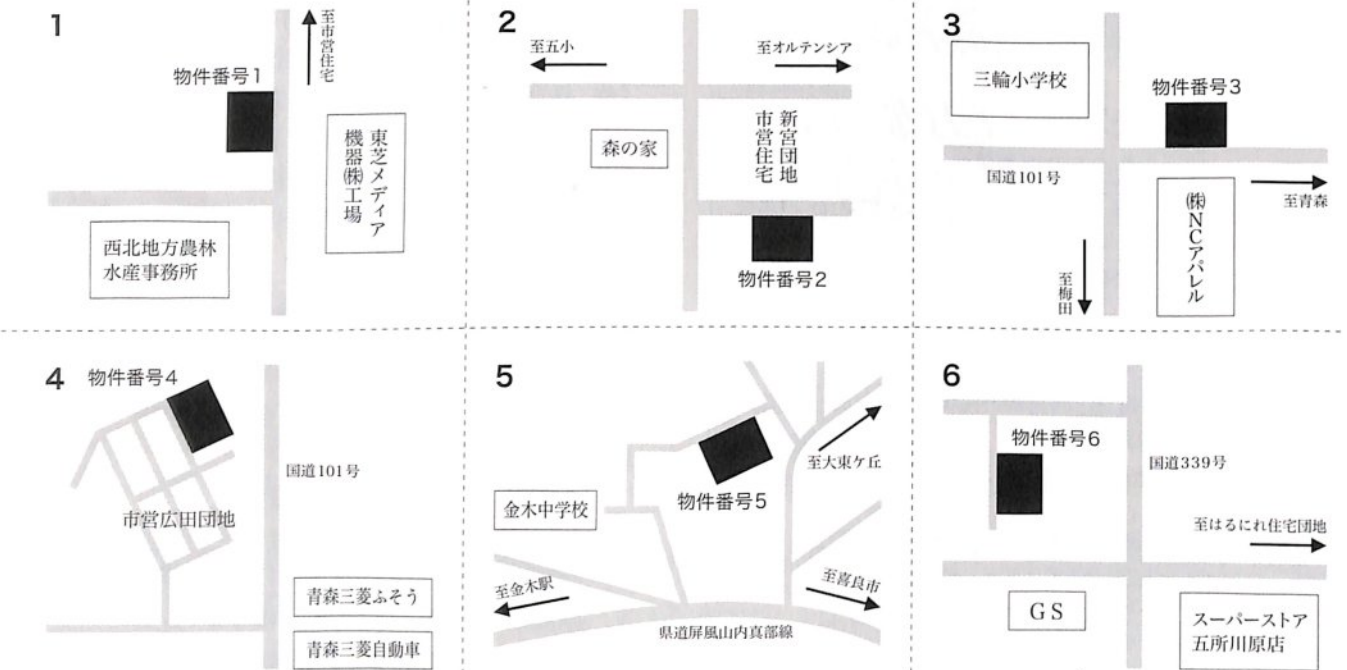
1

至市営住宅

物件番号1

東芝メディア機器㈱工場

西北地方農林水産事務所

2

至五小

至オルテンシア

森の家

新宮団地市営住宅

物件番号2

3

三輪小学校

物件番号3

国道101号

㈱NCアパレル

至青森

至梅田

4

物件番号4

国道101号

市営広田団地

青森三菱ふそう

青森三菱自動車

5

物件番号5

至大東ケ丘

金木中学校

至金木駅

至喜良市

県道屏風山内真部線

6

物件番号6

国道339号

至はるにれ住宅団地

GS

スーパーストア五所川原店